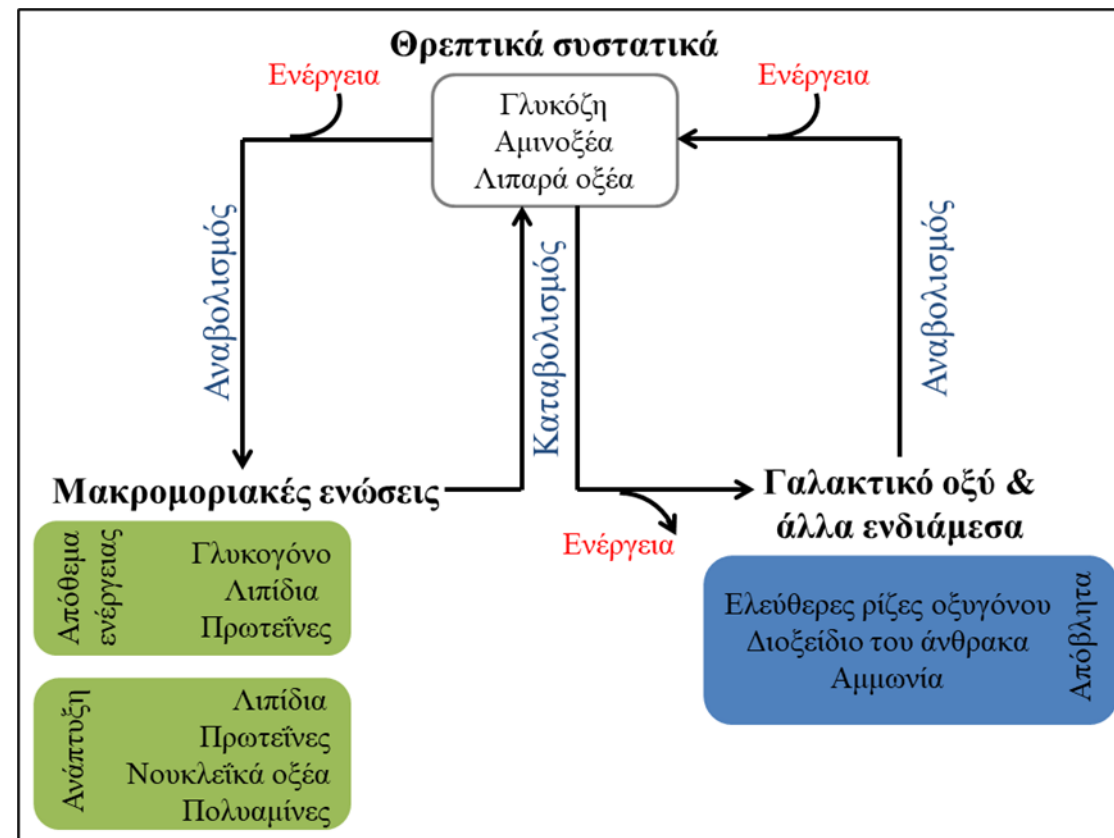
Θρεπτικά συστατικά

Ενέργεια

Ενέργεια

Γλυκόζη
Αμινοξέα
Λιπαρά οξέα

Αναβολισμός

Καταβολισμός

Αναβολισμός

Μακρομοριακές ενώσεις

Γαλακτικό οξύ &
άλλα ενδιάμεσα

Ενέργεια

Απόθεμα ενέργειας
Γλυκογόνο
Λιπίδια
Πρωτεΐνες

Ανάπτυξη
Λιπίδια
Πρωτεΐνες
Νουκλεϊκά οξέα
Πολυαμίνες

Ελεύθερες ρίζες οξυγόνου
Διοξείδιο του άνθρακα
Αμμωνία
Απόβλητα